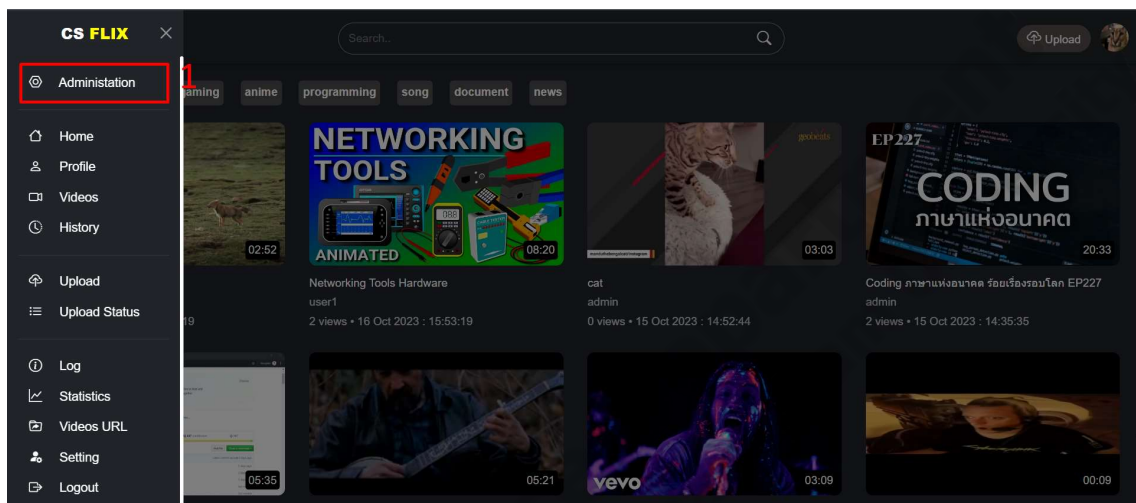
CS FLIX ×

Administation 1

Home
Profile
Videos
History

Upload
Upload Status

Log
Statistics
Videos URL
Setting
Logout

Search..

Upload

aming anime programming song document news

02:52
19

NETWORKING TOOLS
ANIMATED
08:20
Networking Tools Hardware
user1
2 views • 16 Oct 2023 : 15:53:19

03:03
cat
admin
0 views • 15 Oct 2023 : 14:52:44

EP227
CODING
ภาษาแห่งอนาคต
20:33
Coding ภาษาแห่งอนาคต ร้อยเรื่องรอบโลก EP227
admin
2 views • 15 Oct 2023 : 14:35:35

05:35

05:21

vevo
03:09

00:09